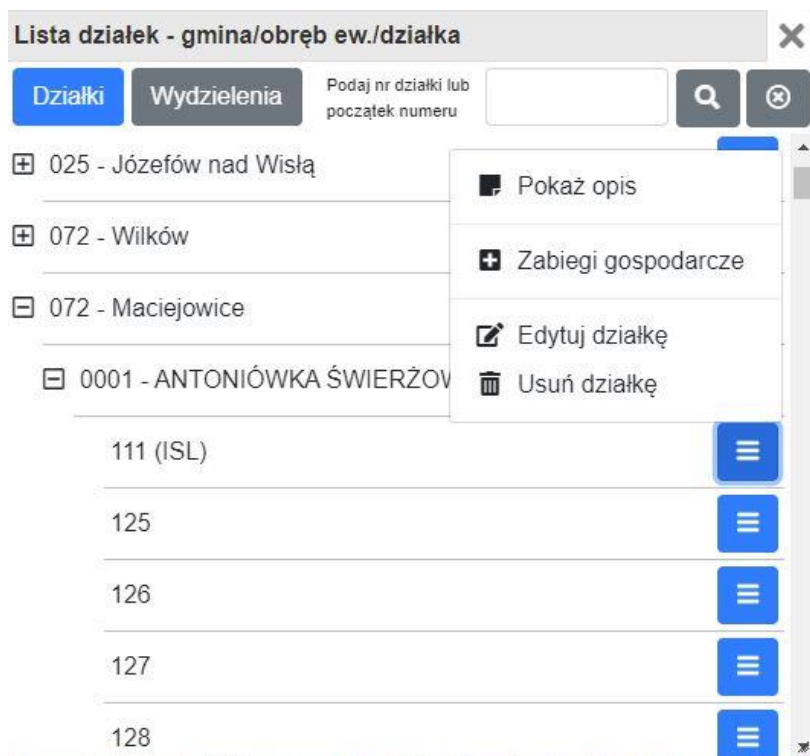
Lista działek - gmina/obręb ew./działka

Działki Wydzielenia Podaj nr działki lub początek numeru

⊞ 025 - Józefów nad Wisłą

⊞ 072 - Wilków

⊟ 072 - Maciejowice

⊟ 0001 - ANTONIÓWKA ŚWIERŻOW

111 (ISL)

125

126

127

128

Pokaż opis

Zabiegi gospodarcze

Edytuj działkę

Usuń działkę